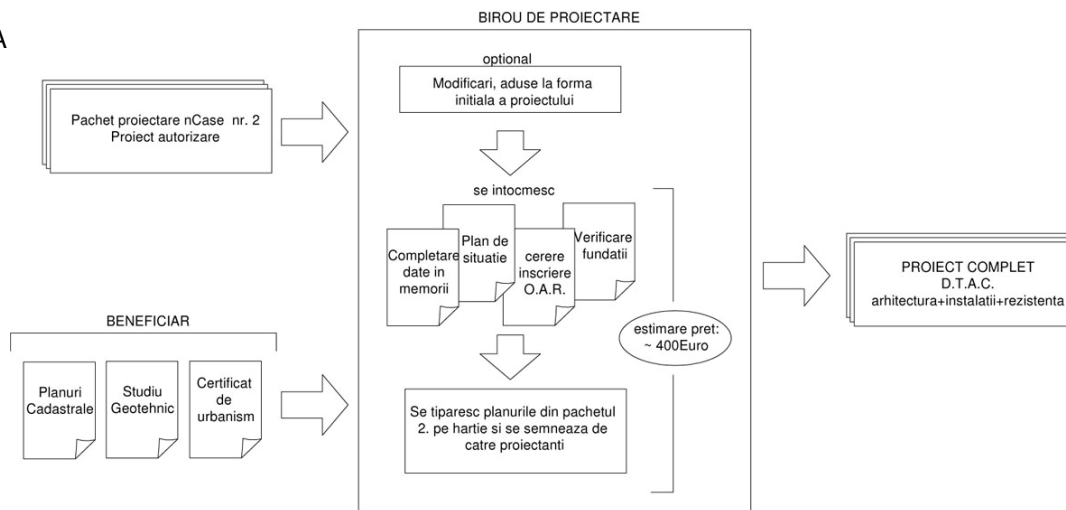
A

BIROU DE PROIECTARE

Pachet proiectare nCase nr. 2
Proiect autorizare

optional

Modificari, aduse la forma initiala a proiectului

se intocmesc

Completare date in memorii

Plan de situatie

cerere inscriere O.A.R.

Verificare fundatii

estimare pret: ~ 400Euro

PROIECT COMPLET
D.T.A.C.
arhitectura+instalatii+rezistenta

BENEFICIAR

Planuri Cadastrale

Studiu Geotehnic

Certificat de urbanism

Se tiparesc planurile din pachetul 2. pe hartie si se semneaza de catre proiectanti